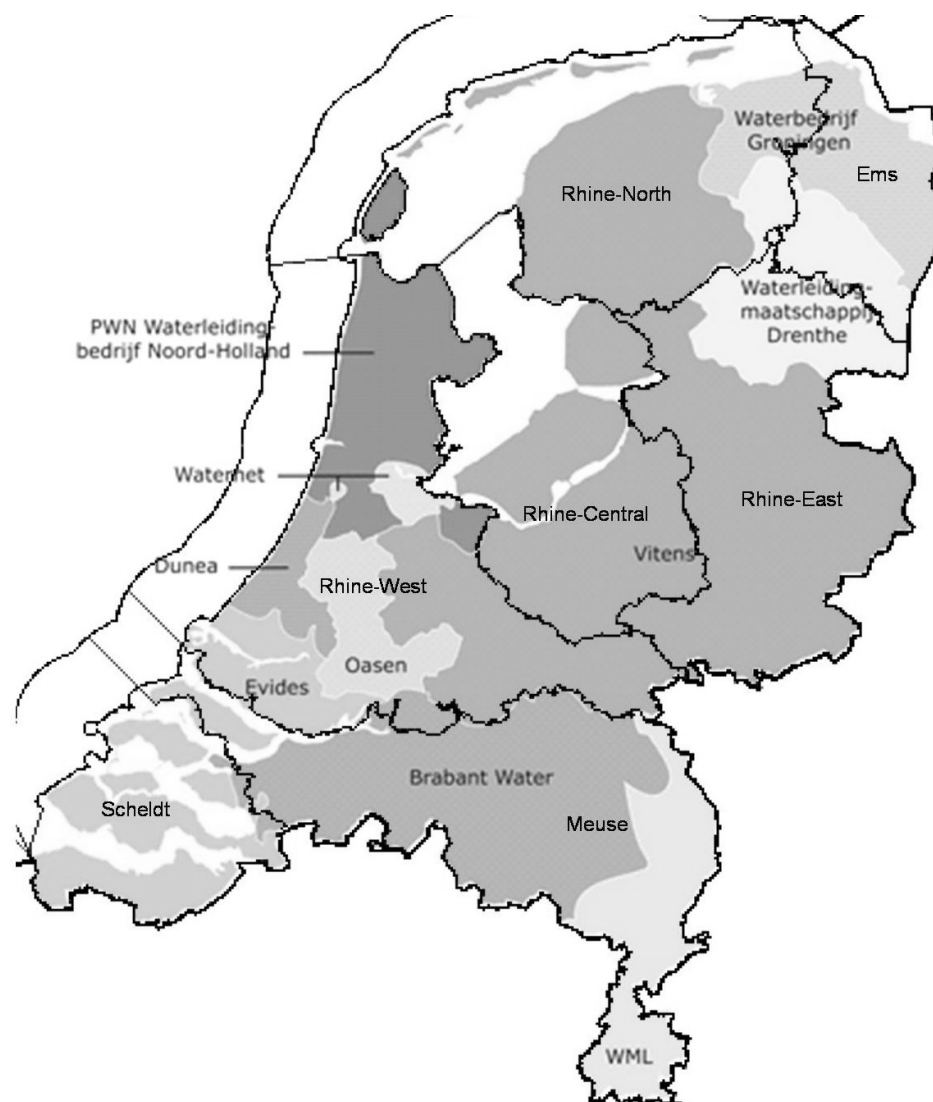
Waterbedrijf Groningen

Ems

Rhine-North

Waterleiding-maatschappij Drenthe

PWN Waterleidingbedrijf Noord-Holland

Waternet

Rhine-Central

Rhine-East

Vitens

Dunea

Rhine-West

Oasen

Evides

Brabant Water

Scheldt

Meuse

WML